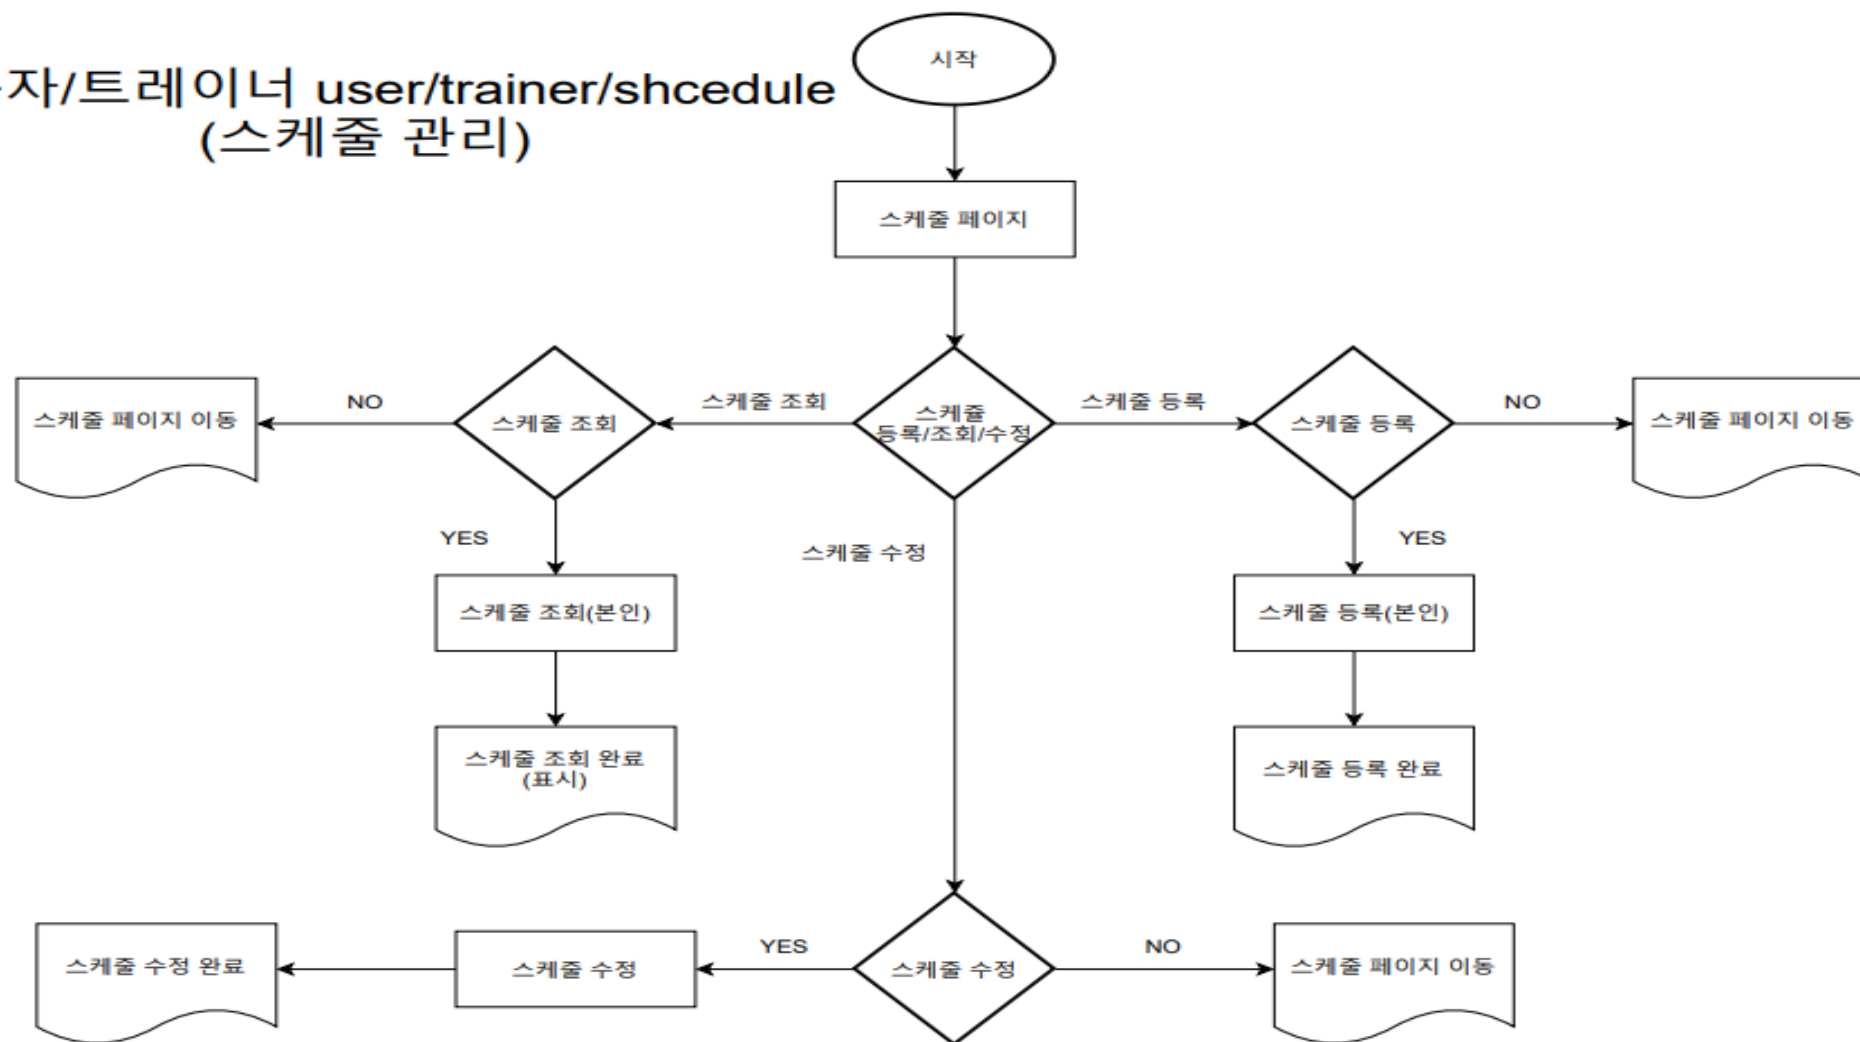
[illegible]자/트레이너 user/trainer/shcedule
(스케줄 관리)

시작

스케줄 페이지

스케줄 페이지 이동

NO

스케줄 조회

스케줄 조회

스케줄 등록/조회/수정

스케줄 등록

스케줄 등록

NO

스케줄 페이지 이동

YES

스케줄 수정

YES

스케줄 조회(본인)

스케줄 등록(본인)

스케줄 조회 완료 (표시)

스케줄 등록 완료

스케줄 수정 완료

스케줄 수정

YES

스케줄 수정

NO

스케줄 페이지 이동